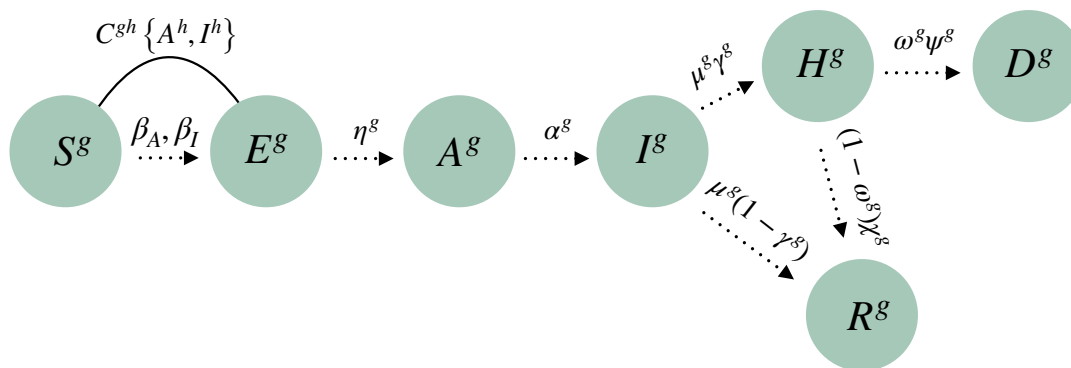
$C^{gh}\left\{A^h, I^h\right\}$

$S^g$

$\beta_A, \beta_I$

$E^g$

$\eta^g$

$A^g$

$\alpha^g$

$I^g$

$\mu^g\gamma^g$

$H^g$

$\omega^g\psi^g$

$D^g$

$(1-\omega^g)\chi^g$

$\mu^g(1-\gamma^g)$

$R^g$